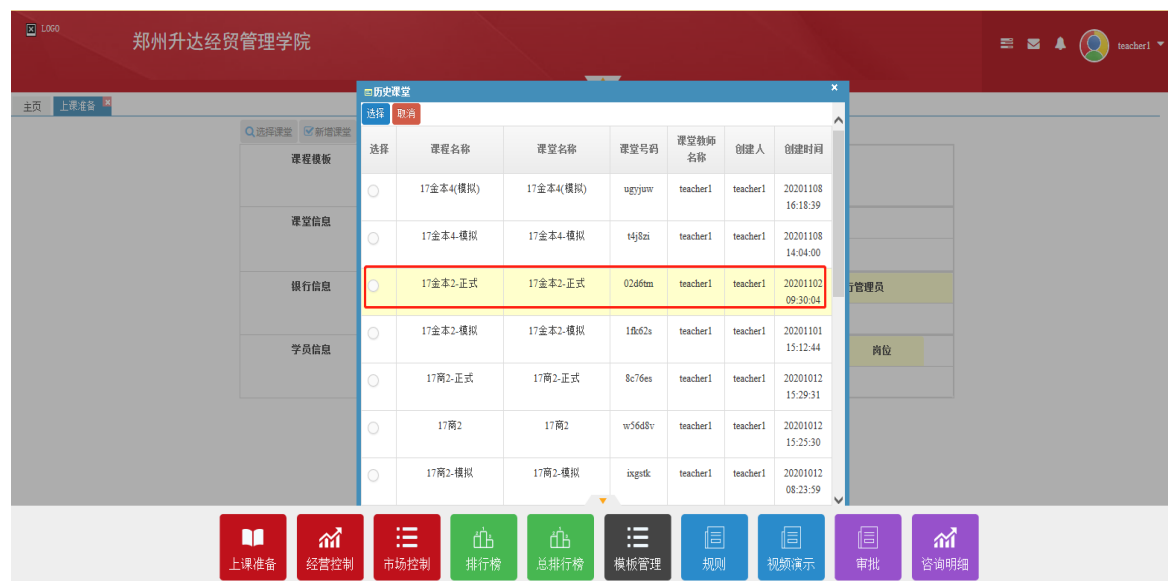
LOGO 郑州升达经贸管理学院

teacher1

主页 上课准备

选择课堂 新增课堂

课程模板

课堂信息

银行信息

学员信息

行管理员

岗位

历史课堂

选择 取消

| 选择 | 课程名称 | 课堂名称 | 课堂号码 | 课堂教师名称 | 创建人 | 创建时间 |
|---|---|---|---|---|---|---|
| | 17金本4(模拟) | 17金本4(模拟) | ugyjuw | teacher1 | teacher1 | 20201108 16:18:39 |
| | 17金本4-模拟 | 17金本4-模拟 | t4j8zi | teacher1 | teacher1 | 20201108 14:04:00 |
| | 17金本2-正式 | 17金本2-正式 | 02d6tm | teacher1 | teacher1 | 20201102 09:30:04 |
| | 17金本2-模拟 | 17金本2-模拟 | 1fk62s | teacher1 | teacher1 | 20201101 15:12:44 |
| | 17商2-正式 | 17商2-正式 | 8c76es | teacher1 | teacher1 | 20201012 15:29:31 |
| | 17商2 | 17商2 | w56d8v | teacher1 | teacher1 | 20201012 15:25:30 |
| | 17商2-模拟 | 17商2-模拟 | ixgstk | teacher1 | teacher1 | 20201012 08:23:59 |

上课准备 经营控制 市场控制 排行榜 总排行榜 模板管理 规则 视频演示 审批 咨询明细